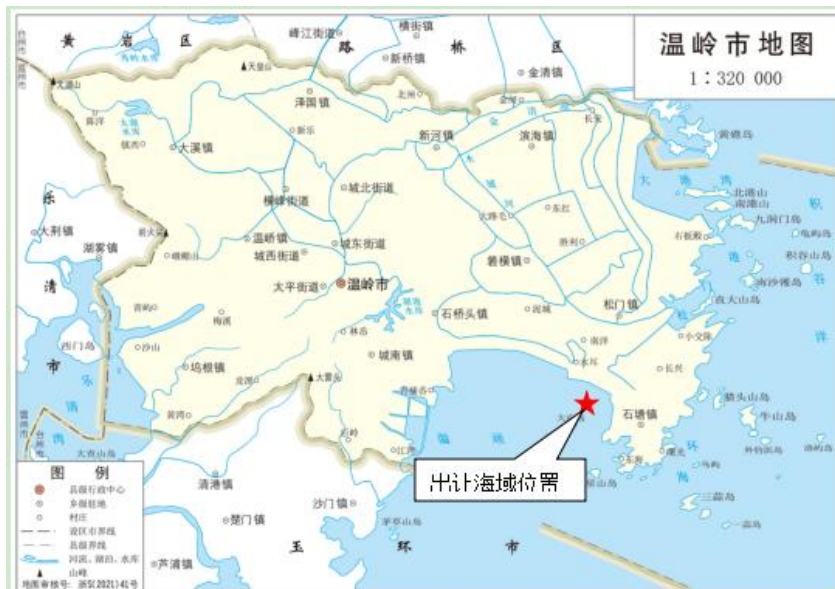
温岭市地图
1：320 000

黄 岩 区
路 桥 区
峰江街道
横街镇
新桥镇
金清镇
泽国镇
大溪镇
新河镇
滨海镇
城北街道
横峰街道
温桥镇
城东街道
城西街道
太平街道
温岭市
箬横镇
石桥头镇
松门镇
坞根镇
城南镇
石塘镇
乐
清
市
大荆镇
湖雾镇
西门岛
清港镇
楚门镇
沙门镇
芦浦镇
玉 环 市
东 海
北港山
南港山
九洲门岛
积谷山岛
洞沙稀岛
直大山岛
小交陈
猫头山岛
牛山岛
三蒜岛
出让海域位置

图 例
县级行政中心
乡镇驻地
村庄
设区市界线
县级界线
河流、湖泊、水库
山峰
地图审核号：浙S(2021)41号